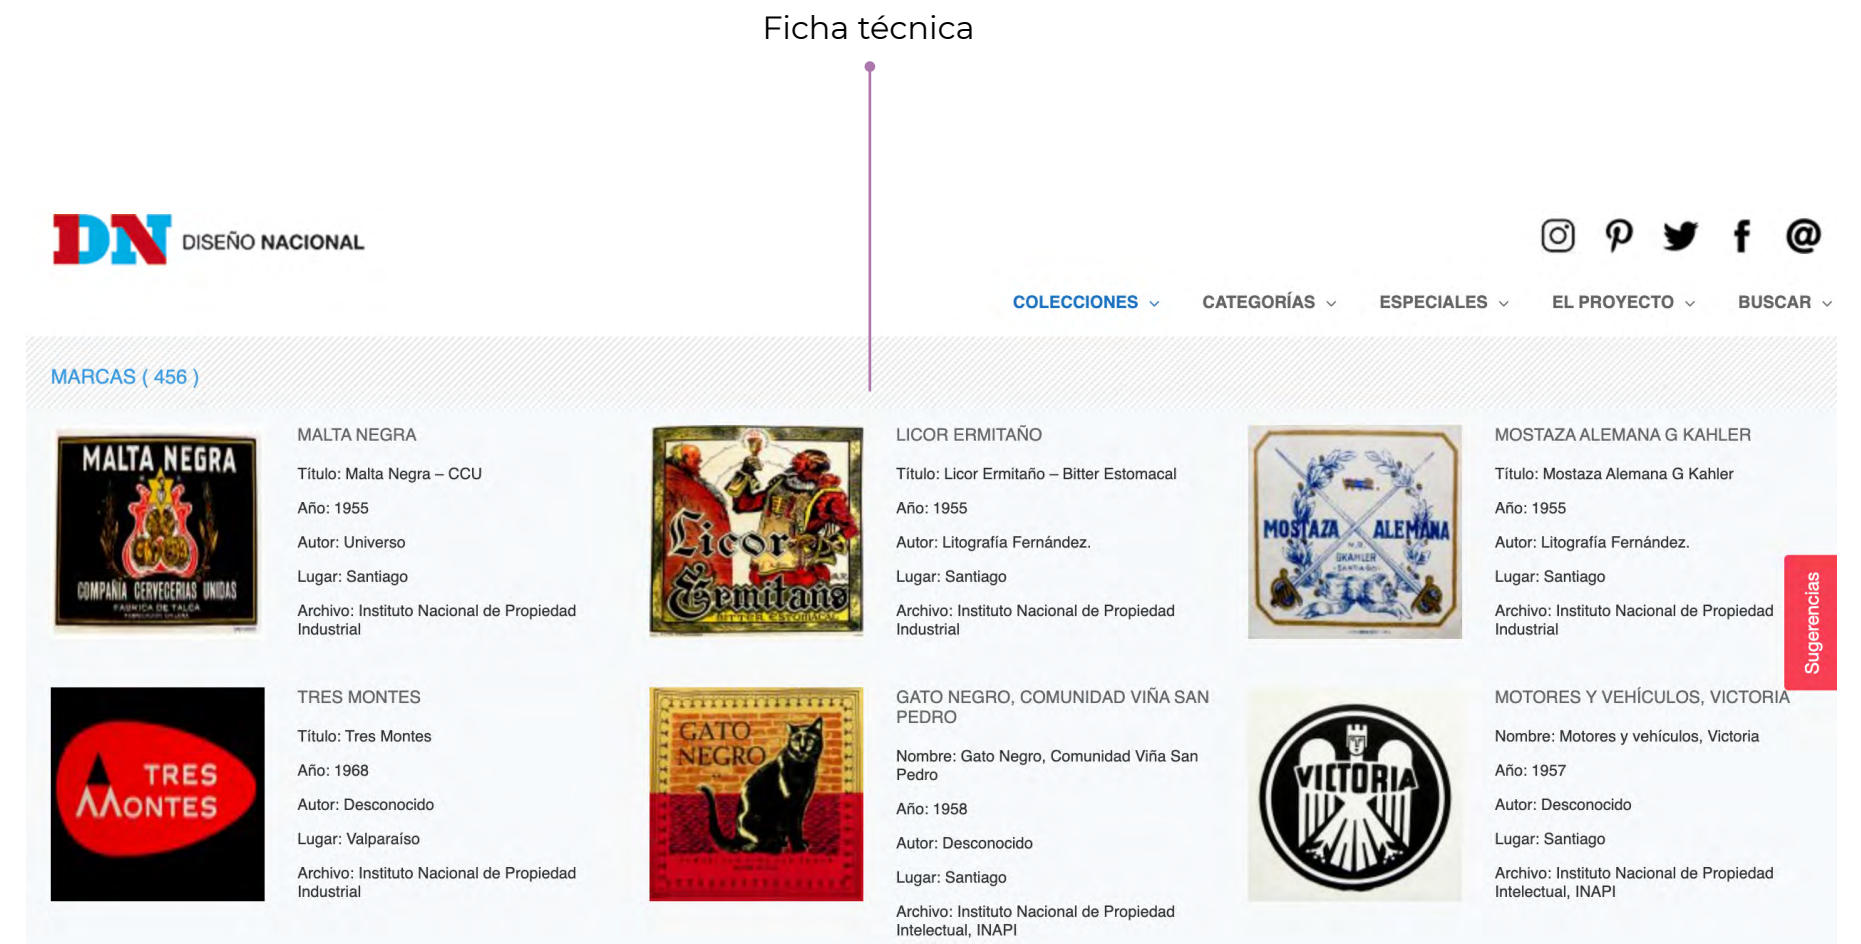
Ficha técnica

DN DISEÑO NACIONAL

COLECCIONES CATEGORÍAS ESPECIALES EL PROYECTO BUSCAR

MARCAS ( 456 )

MALTA NEGRA
COMPAÑIA CERVECERIAS UNIDAS
FABRICA DE TALCA

MALTA NEGRA

Título: Malta Negra – CCU

Año: 1955

Autor: Universo

Lugar: Santiago

Archivo: Instituto Nacional de Propiedad Industrial

Licor Ermitaño
BITTER ESTOMACAL

LICOR ERMITAÑO

Título: Licor Ermitaño – Bitter Estomacal

Año: 1955

Autor: Litografía Fernández.

Lugar: Santiago

Archivo: Instituto Nacional de Propiedad Industrial

MOSTAZA ALEMANA
G. KAHLER
SANTIAGO

MOSTAZA ALEMANA G KAHLER

Título: Mostaza Alemana G Kahler

Año: 1955

Autor: Litografía Fernández.

Lugar: Santiago

Archivo: Instituto Nacional de Propiedad Industrial

Sugerencias

TRES MONTES

TRES MONTES

Título: Tres Montes

Año: 1968

Autor: Desconocido

Lugar: Valparaíso

Archivo: Instituto Nacional de Propiedad Industrial

GATO NEGRO

GATO NEGRO, COMUNIDAD VIÑA SAN PEDRO

Nombre: Gato Negro, Comunidad Viña San Pedro

Año: 1958

Autor: Desconocido

Lugar: Santiago

Archivo: Instituto Nacional de Propiedad Intelectual, INAPI

VICTORIA

MOTORES Y VEHÍCULOS, VICTORIA

Nombre: Motores y vehículos, Victoria

Año: 1957

Autor: Desconocido

Lugar: Santiago

Archivo: Instituto Nacional de Propiedad Intelectual, INAPI